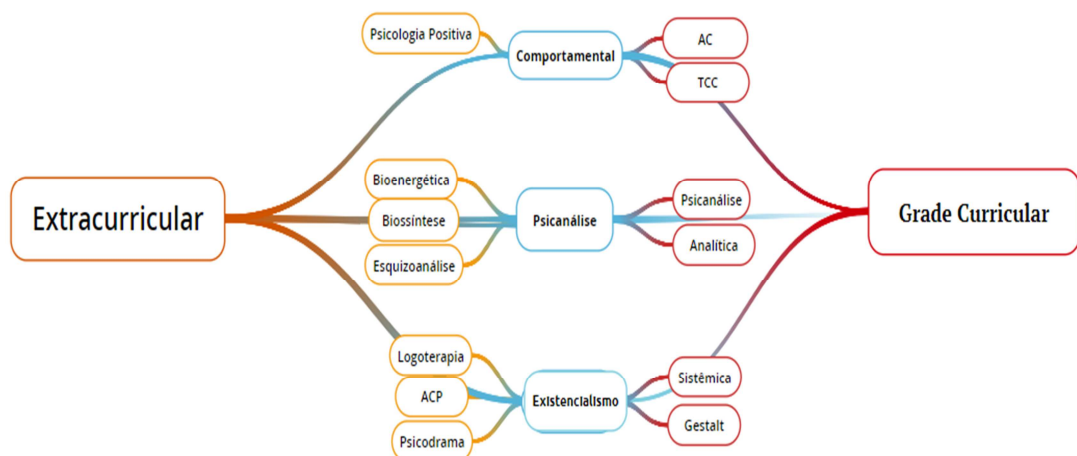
Psicologia Positiva

Comportamental

AC

TCC

Bioenergética

Biossíntese

Esquizoanálise

Psicanálise

Psicanálise

Analítica

Extracurricular

Grade Curricular

Logoterapia

ACP

Psicodrama

Existencialismo

Sistêmica

Gestalt